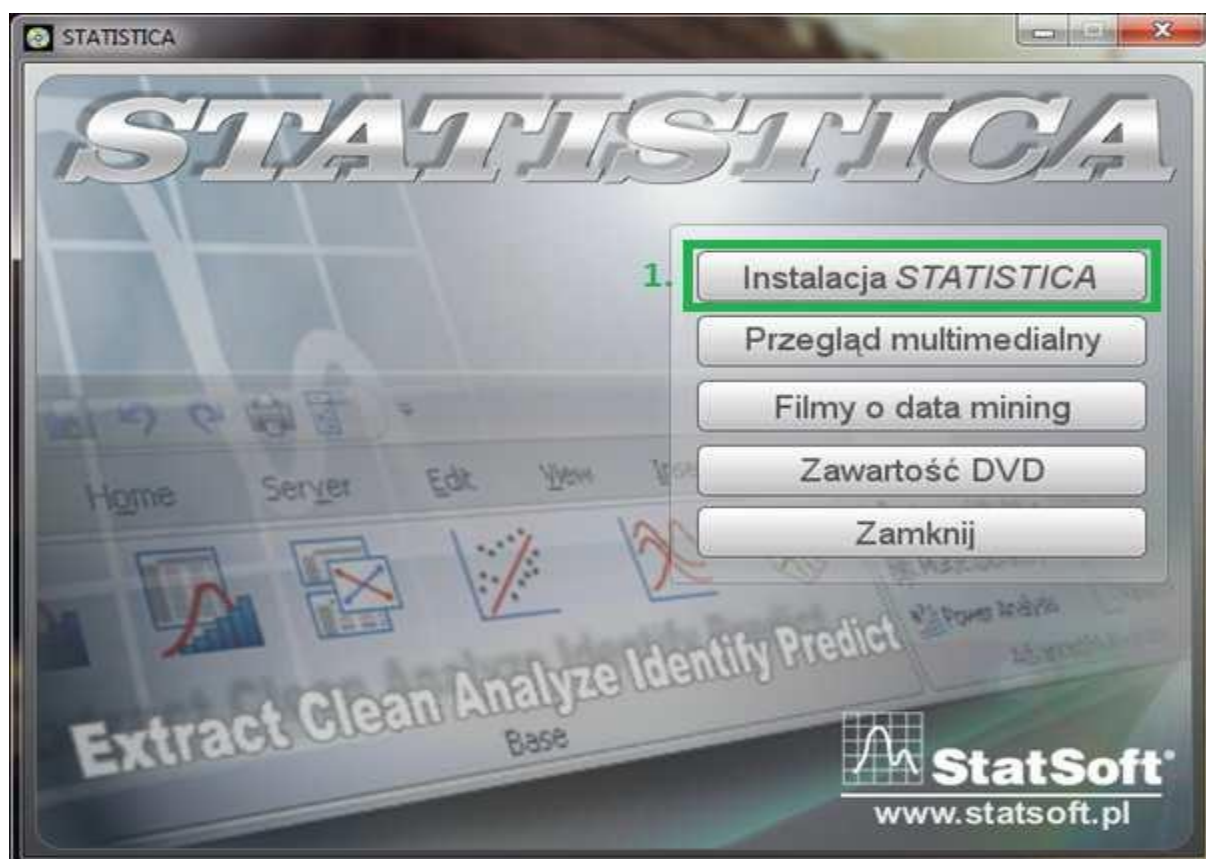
STATISTICA

STATISTICA

1. Instalacja STATISTICA

Przegląd multimedialny

Filmy o data mining

Zawartość DVD

Zamknij

Home Server Edit View

Extract Clean Analyze Identify Predict

Base

Power Analysis

StatSoft

www.statsoft.pl